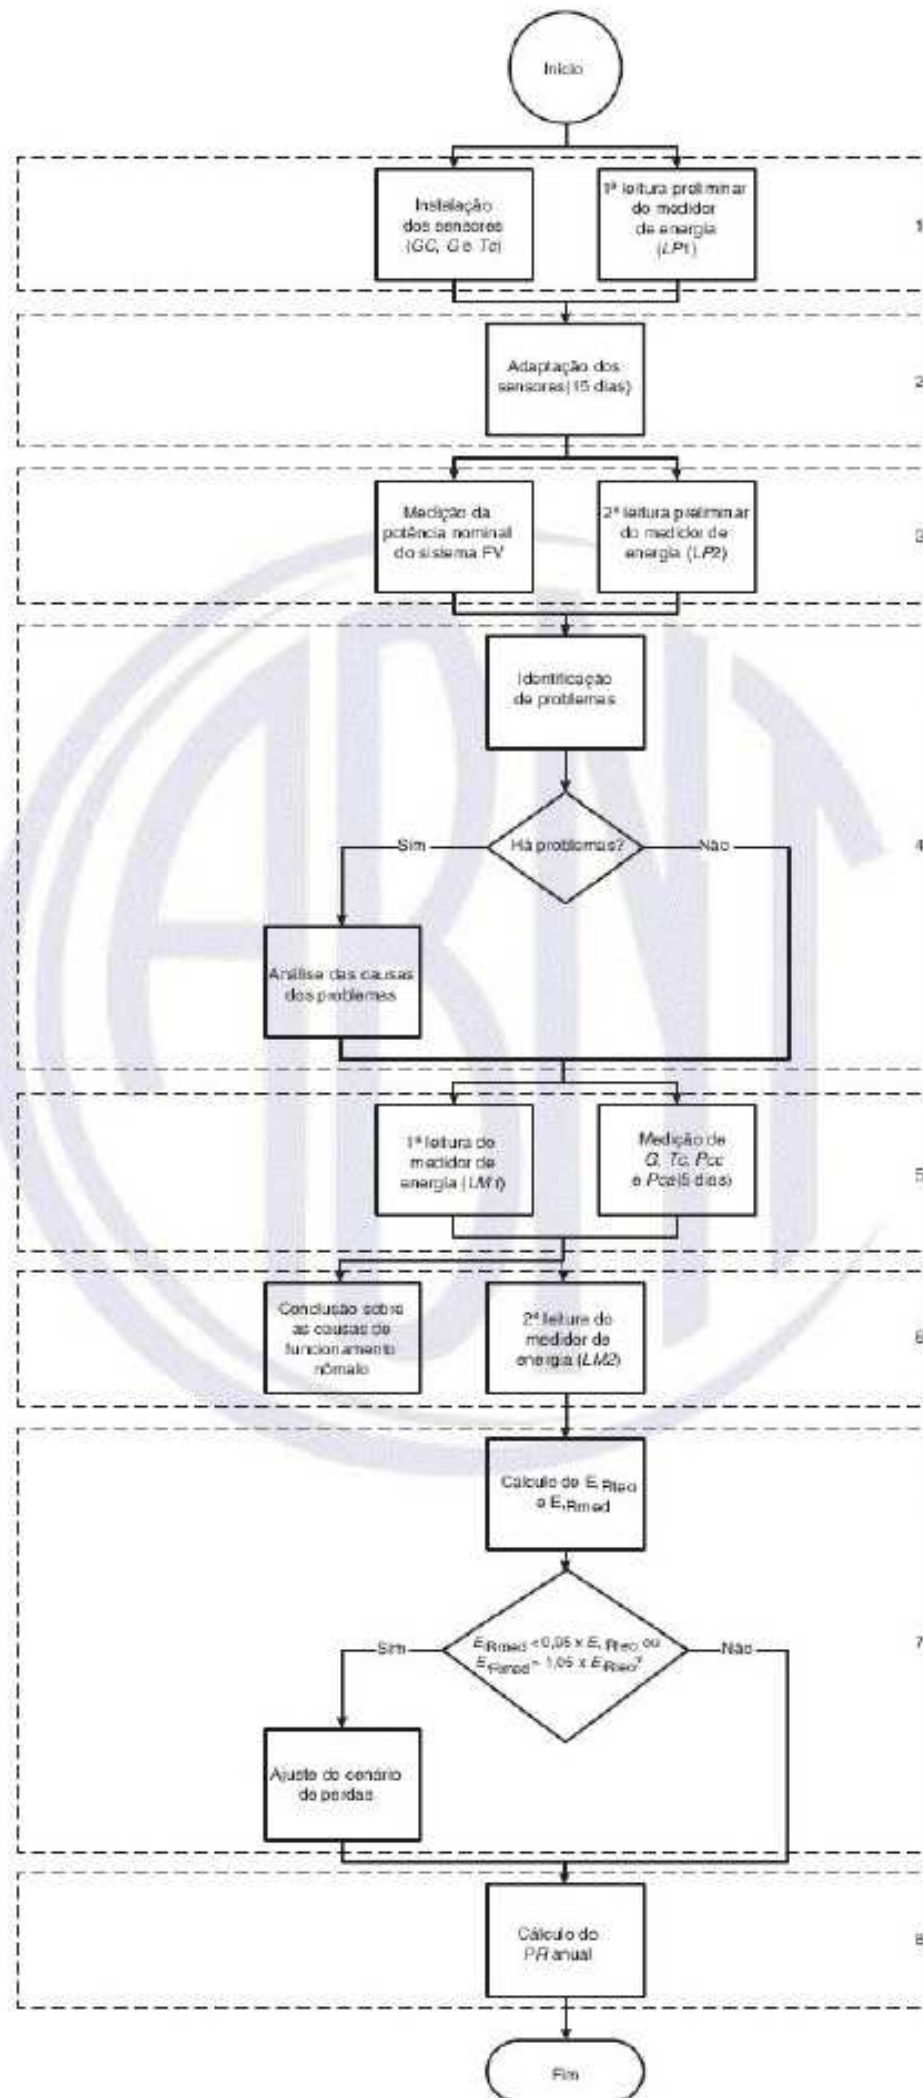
Início

Instalação dos sensores (GC, G e Tc)

1ª leitura preliminar do medidor de energia (LP1)

1

Adaptação dos sensores (15 dias)

2

Medição da potência nominal do sistema FV

2ª leitura preliminar do medidor de energia (LP2)

3

Identificação de problemas

Há problemas?

Sim

Não

Análise das causas dos problemas

4

1ª leitura do medidor de energia (LM1)

Medição de G, Tc, Pcc e Pca (5 dias)

5

Conclusão sobre as causas de funcionamento anômalo

2ª leitura do medidor de energia (LM2)

6

Cálculo de $E_{Rteo}$ e $E_{Rmed}$

$E_{Rmed} < 0,95 \times E_{Rteo}$ ou $E_{Rmed} > 1,05 \times E_{Rteo}$?

Sim

Não

Ajuste do cenário de perdas

7

Cálculo do PR anual

8

Fim